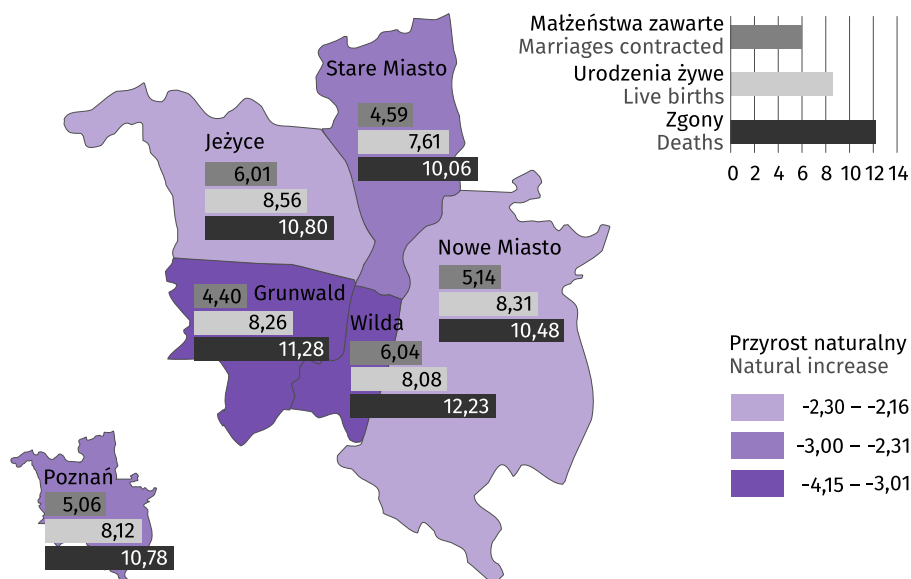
Małżeństwa zawarte
Marriages contracted
Urodzenia żywe
Live births
Zgony
Deaths
0 2 4 6 8 10 12 14

Stare Miasto
4,59
7,61
10,06

Jeżyce
6,01
8,56
10,80

Nowe Miasto
5,14
8,31
10,48

4,40 Grunwald
8,26
11,28

Wilda
6,04
8,08
12,23

Poznań
5,06
8,12
10,78

Przyrost naturalny
Natural increase
-2,30 – -2,16
-3,00 – -2,31
-4,15 – -3,01